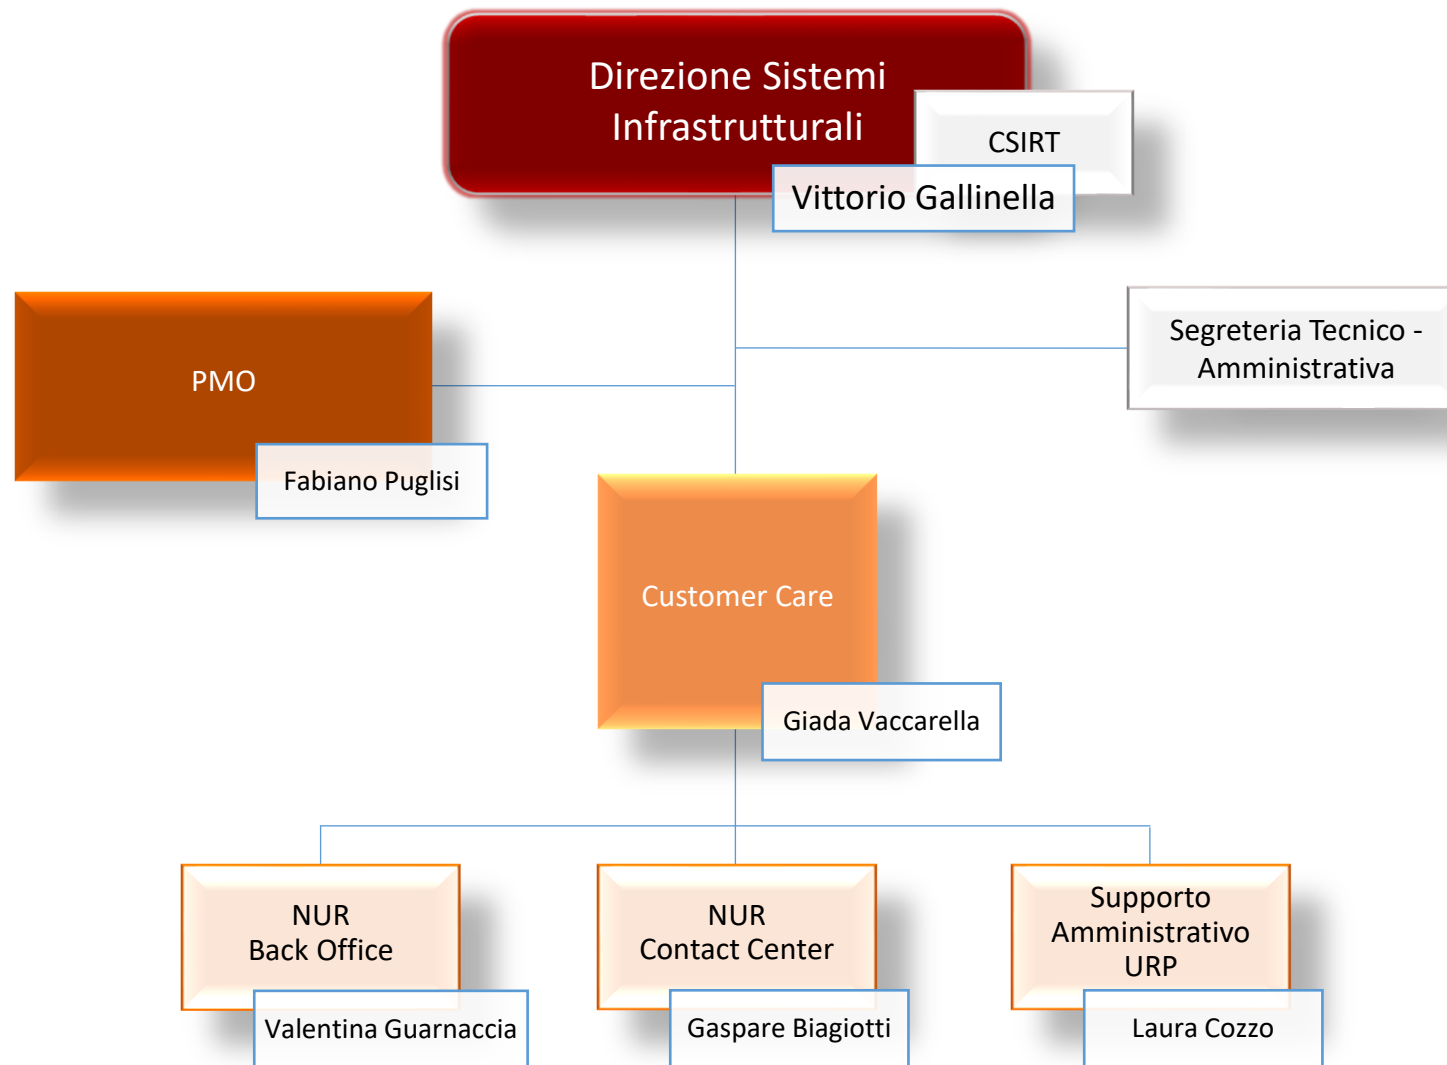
Direzione Sistemi Infrastrutturali

CSIRT

Vittorio Gallinella

PMO

Fabiano Puglisi

Segreteria Tecnico - Amministrativa

Customer Care

Giada Vaccarella

NUR
Back Office

Valentina Guarnaccia

NUR
Contact Center

Gaspare Biagiotti

Supporto
Amministrativo
URP

Laura Cozzo